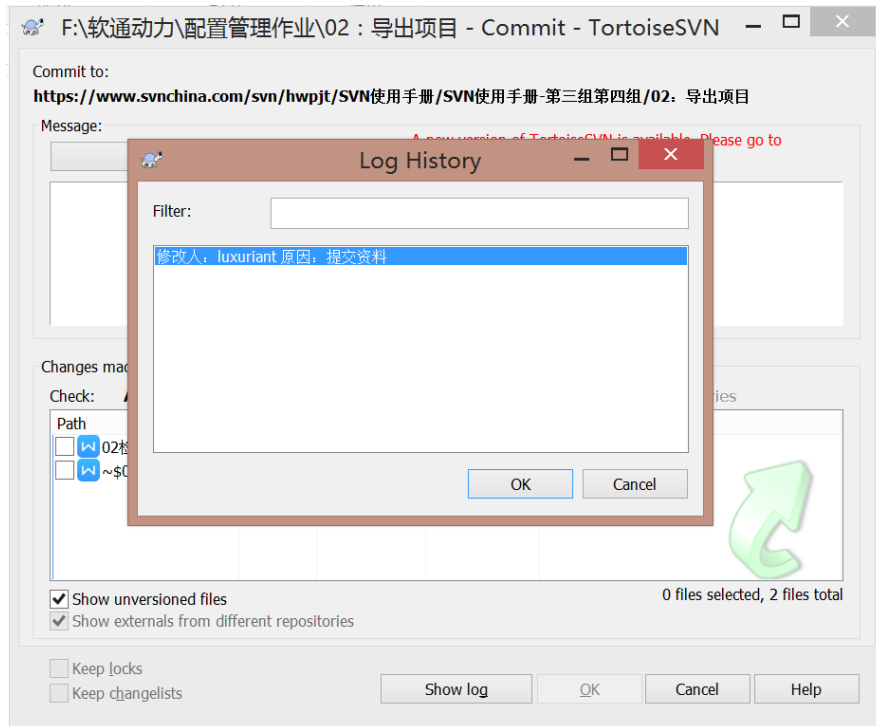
F:\软通动力\配置管理作业\02：导出项目 - Commit - TortoiseSVN

Commit to:
https://www.svnchina.com/svn/hwpjt/SVN使用手册/SVN使用手册-第三组第四组/02：导出项目

Message:

A new version of TortoiseSVN is available. Please go to

Log History

Filter:

修改人：luxuriant 原因：提交资料

OK
Cancel

Changes mad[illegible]

Check:

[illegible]ries

Path

02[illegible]

~$0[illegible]

Show unversioned files
Show externals from different repositories

0 files selected, 2 files total

Keep locks
Keep changelists

Show log
OK
Cancel
Help